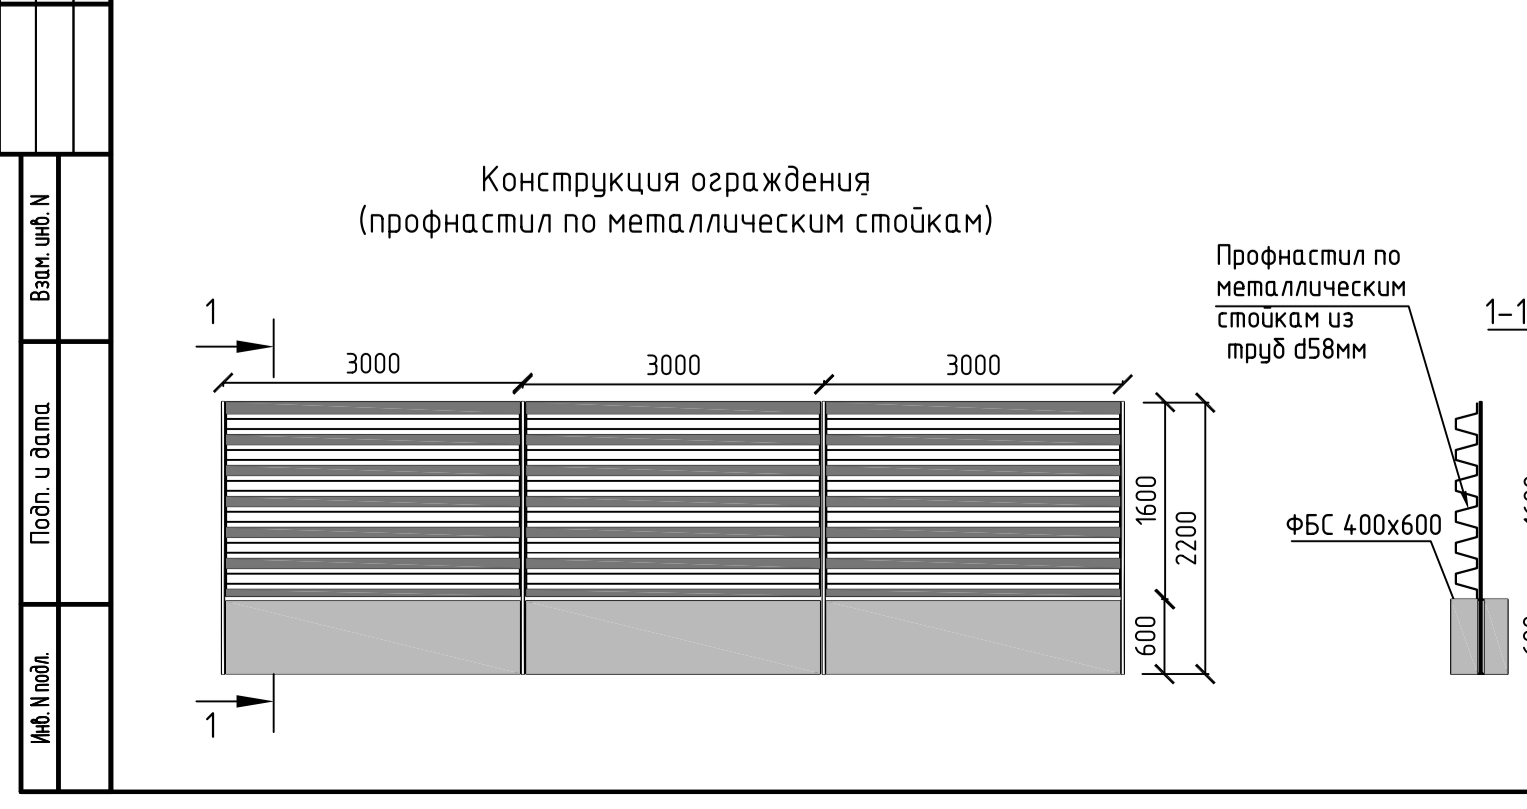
Взам. инв. N

Подп. и дата

Инв. N подл.

Конструкция ограждения
(профнастил по металлическим стойкам)

1

3000

3000

3000

1600

2200

600

1

Профнастил по металлическим стойкам из труб d58мм

1–1

ФБС 400х600

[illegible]

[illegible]